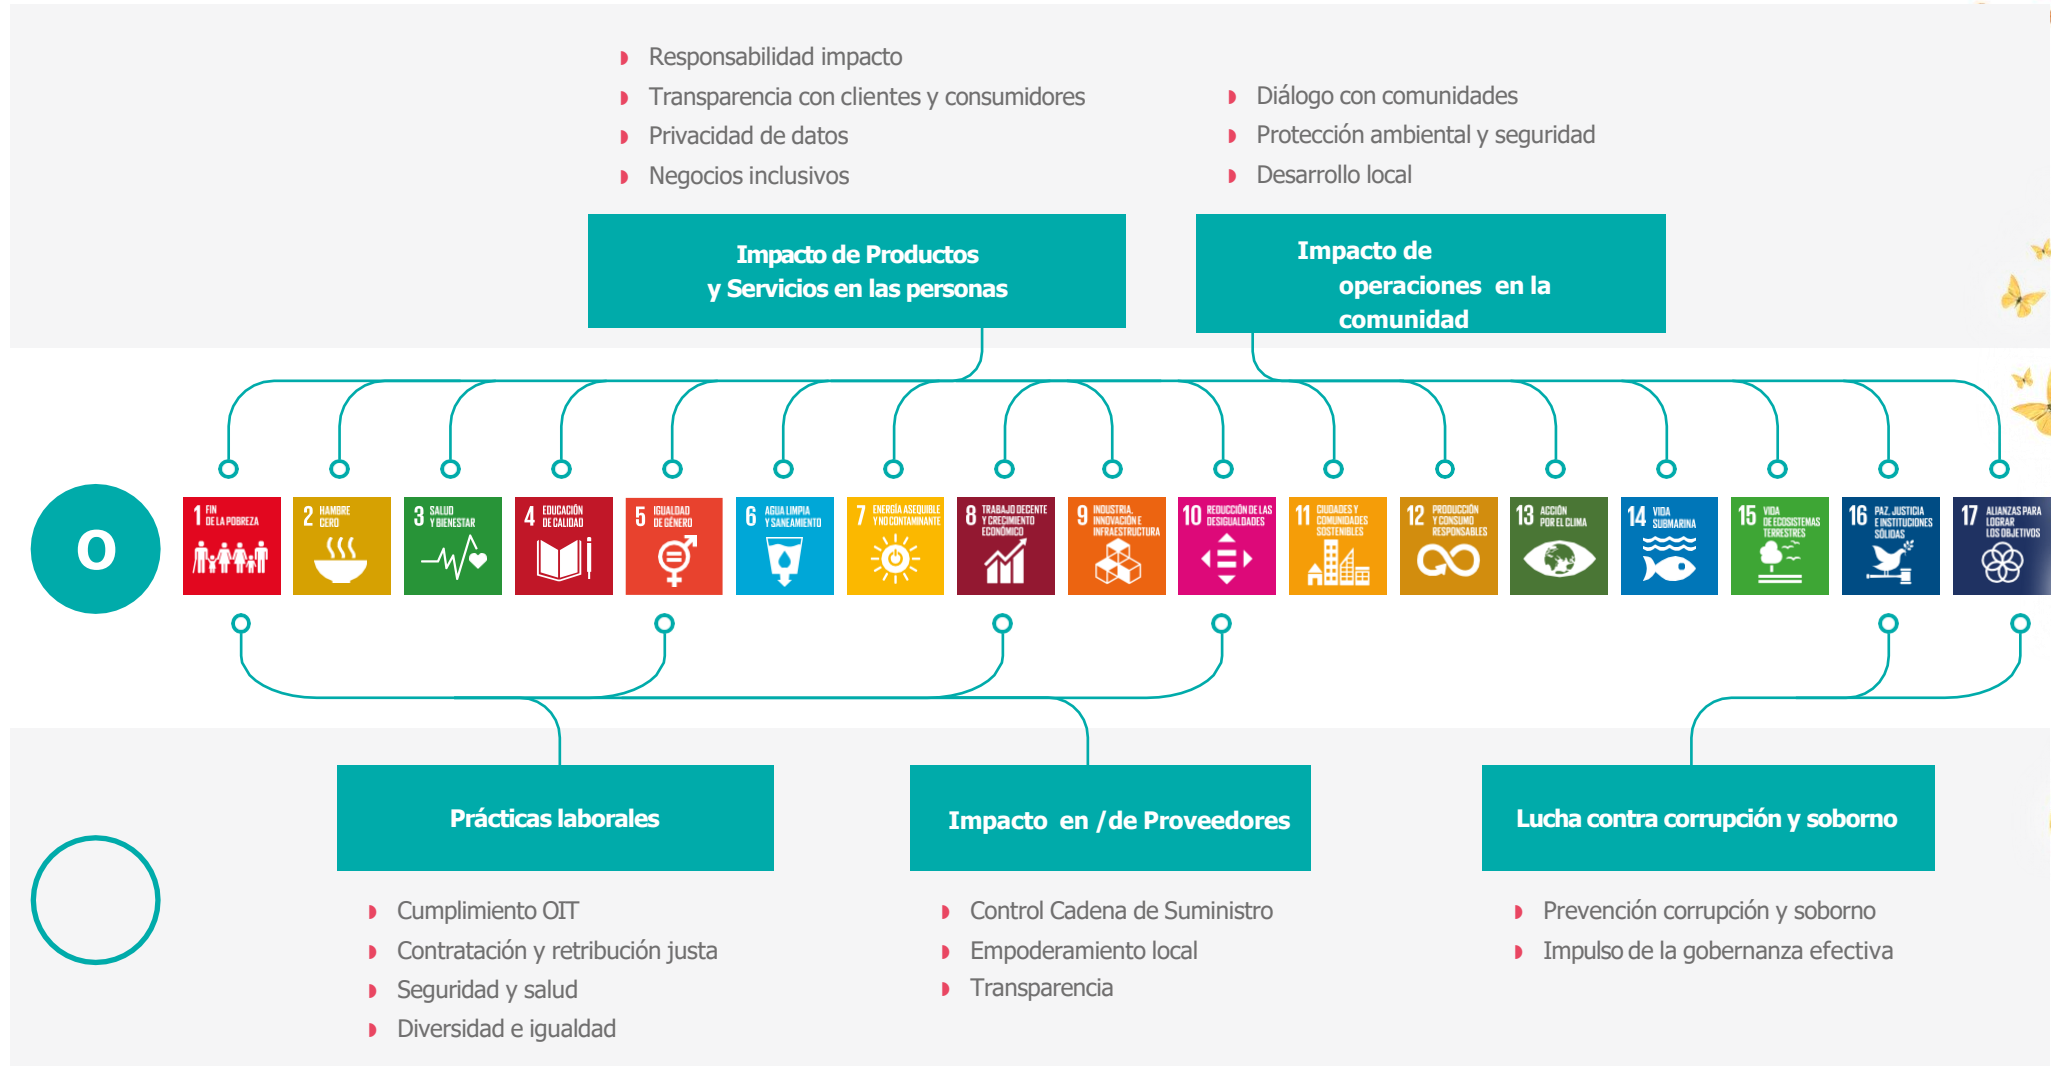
Responsabilidad impacto
Transparencia con clientes y consumidores
Privacidad de datos
Negocios inclusivos

Diálogo con comunidades
Protección ambiental y seguridad
Desarrollo local

Impacto de Productos y Servicios en las personas

Impacto de operaciones en la comunidad

O

1 FIN DE LA POBREZA
2 HAMBRE CERO
3 SALUD Y BIENESTAR
4 EDUCACIÓN DE CALIDAD
5 IGUALDAD DE GÉNERO
6 AGUA LIMPIA Y SANEAMIENTO
7 ENERGÍA ASEQUIBLE Y NO CONTAMINANTE
8 TRABAJO DECENTE Y CRECIMIENTO ECONÓMICO
9 INDUSTRIA, INNOVACIÓN E INFRAESTRUCTURA
10 REDUCCIÓN DE LAS DESIGUALDADES
11 CIUDADES Y COMUNIDADES SOSTENIBLES
12 PRODUCCIÓN Y CONSUMO RESPONSABLES
13 ACCIÓN POR EL CLIMA
14 VIDA SUBMARINA
15 VIDA DE ECOSISTEMAS TERRESTRES
16 PAZ, JUSTICIA E INSTITUCIONES SÓLIDAS
17 ALIANZAS PARA LOGRAR LOS OBJETIVOS

Prácticas laborales

Cumplimiento OIT
Contratación y retribución justa
Seguridad y salud
Diversidad e igualdad

Impacto en /de Proveedores

Control Cadena de Suministro
Empoderamiento local
Transparencia

Lucha contra corrupción y soborno

Prevención corrupción y soborno
Impulso de la gobernanza efectiva